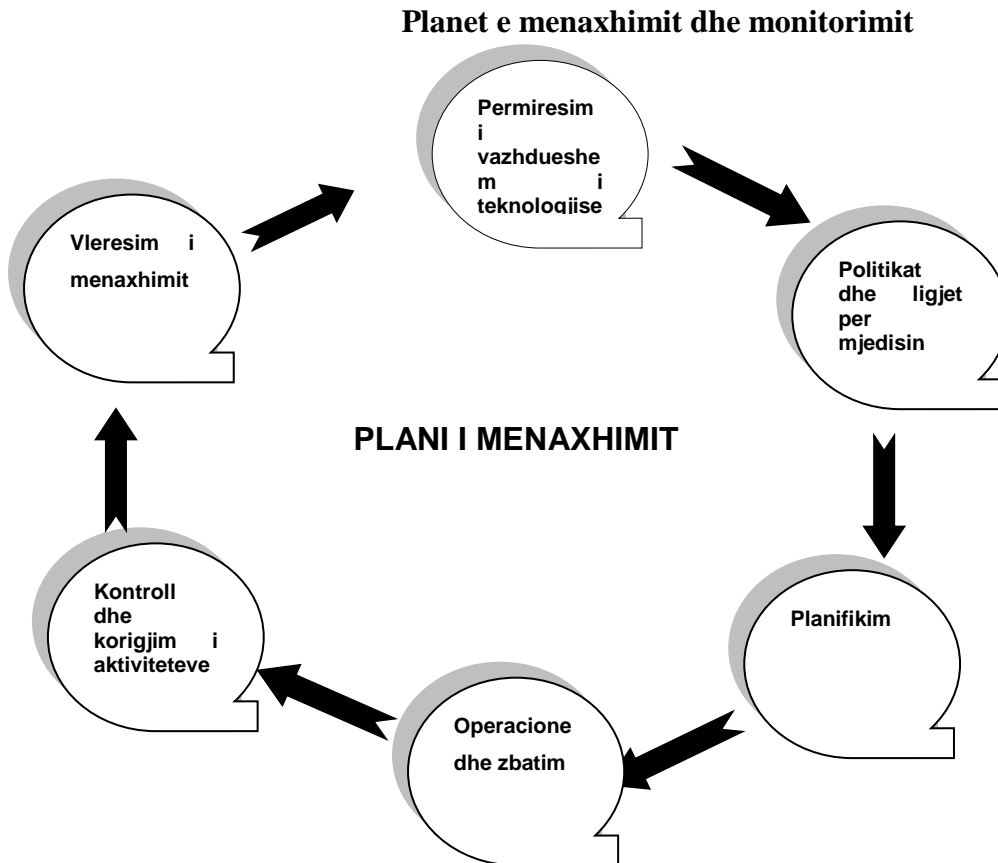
Planet e menaxhimit dhe monitorimit

Permiresim i vazhdueshem i teknologjise

Politikat dhe ligjet per mjedisin

PLANI I MENAXHIMIT

Planifikim

Operacione dhe zbatim

Kontroll dhe korigjim i aktiviteteve

Vleresim i menaxhimit